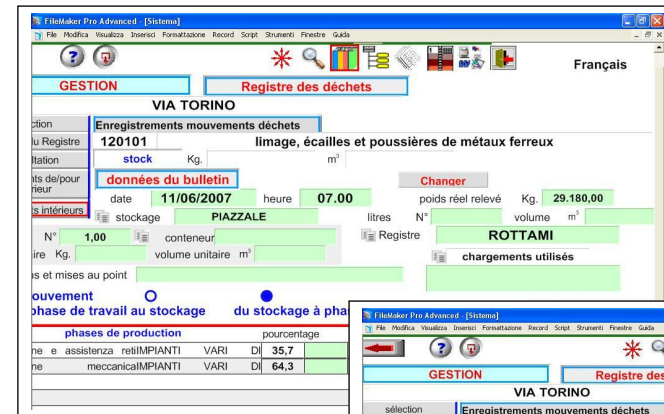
FileMaker Pro Advanced - [Sistema]
File Modifica Visualizza Inserisci Formattazione Record Script Strumenti Finestre Guida

Français

GESTION

Registre des déchets

VIA TORINO

ction
u Registre
ltation
ts de/pour rieur
ts intérieurs

Enregistrements mouvements déchets

120101 limage, écailles et poussières de métaux ferreux

stock Kg. $m^3$

données du bulletin

Changer

date 11/06/2007 heure 07.00 poids réel relevé Kg. 29.180,00

stockage PIAZZALE litres N° volume $m^3$

N° 1,00 conteneur Registre ROTTAMI

ire Kg. volume unitaire $m^3$ chargements utilisés

s et mises au point

ouvement
phase de travail au stockage du stockage à pha

phases de production pourcentage

ne e assistenza retiIMPIANTI VARI DI 35,7

ne meccanicaIMPIANTI VARI DI 64,3

FileMaker Pro Advanced - [Sistema]
File Modifica Visualizza Inserisci Formattazione Record Script Strumenti Finestre Guida

GESTION Registre des

VIA TORINO

sélection Enregistrements mouvements déchets